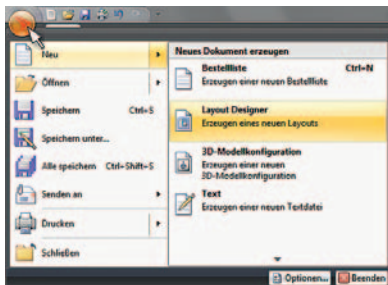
Neu

Öffnen

Speichern Ctrl+S

Speichern unter...

Alle speichern Ctrl+Shift+S

Senden an

Drucken

Schließen

Neues Dokument erzeugen

Bestellliste Ctrl+N
Erzeugen einer neuen Bestellliste

Layout Designer
Erzeugen eines neuen Layouts

3D-Modellkonfiguration
Erzeugen einer neuen 3D-Modellkonfiguration

Text
Erzeugen einer neuen Textdatei

Optionen... Beenden